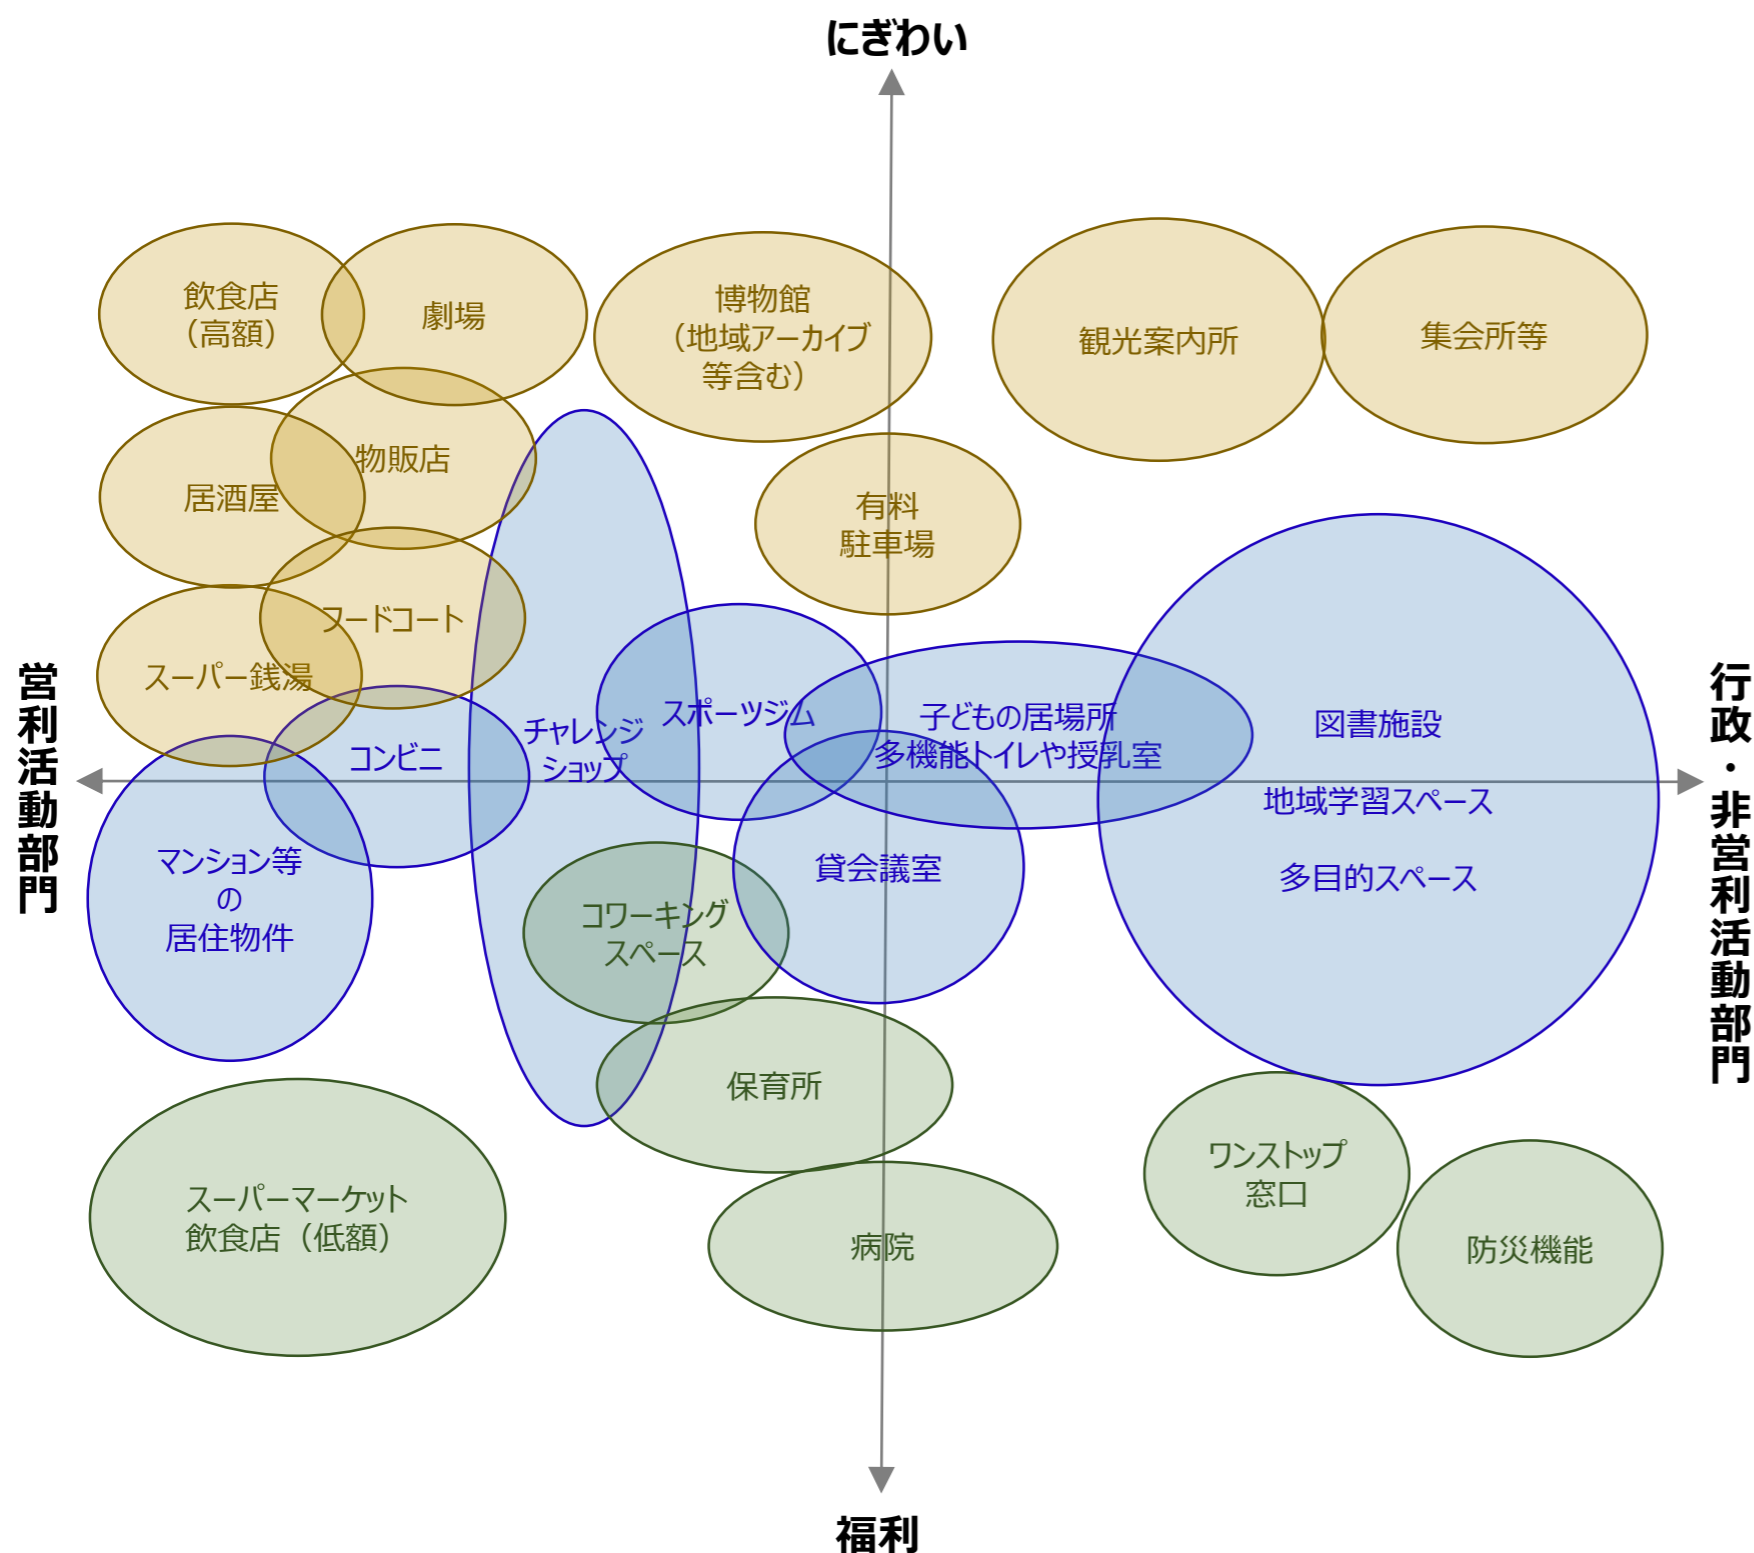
にぎわい

飲食店
（高額）

劇場

博物館
（地域アーカイブ
等含む）

観光案内所

集会所等

物販店

居酒屋

有料
駐車場

フードコート

営利活動部門

スーパー銭湯

チャレンジ
ショップ

スポーツジム

子どもの居場所
多機能トイレや授乳室

図書施設

行政・非営利活動部門

コンビニ

地域学習スペース

マンション等
の
居住物件

貸会議室

多目的スペース

コワーキング
スペース

保育所

ワンストップ
窓口

スーパーマーケット
飲食店（低額）

病院

防災機能

福利